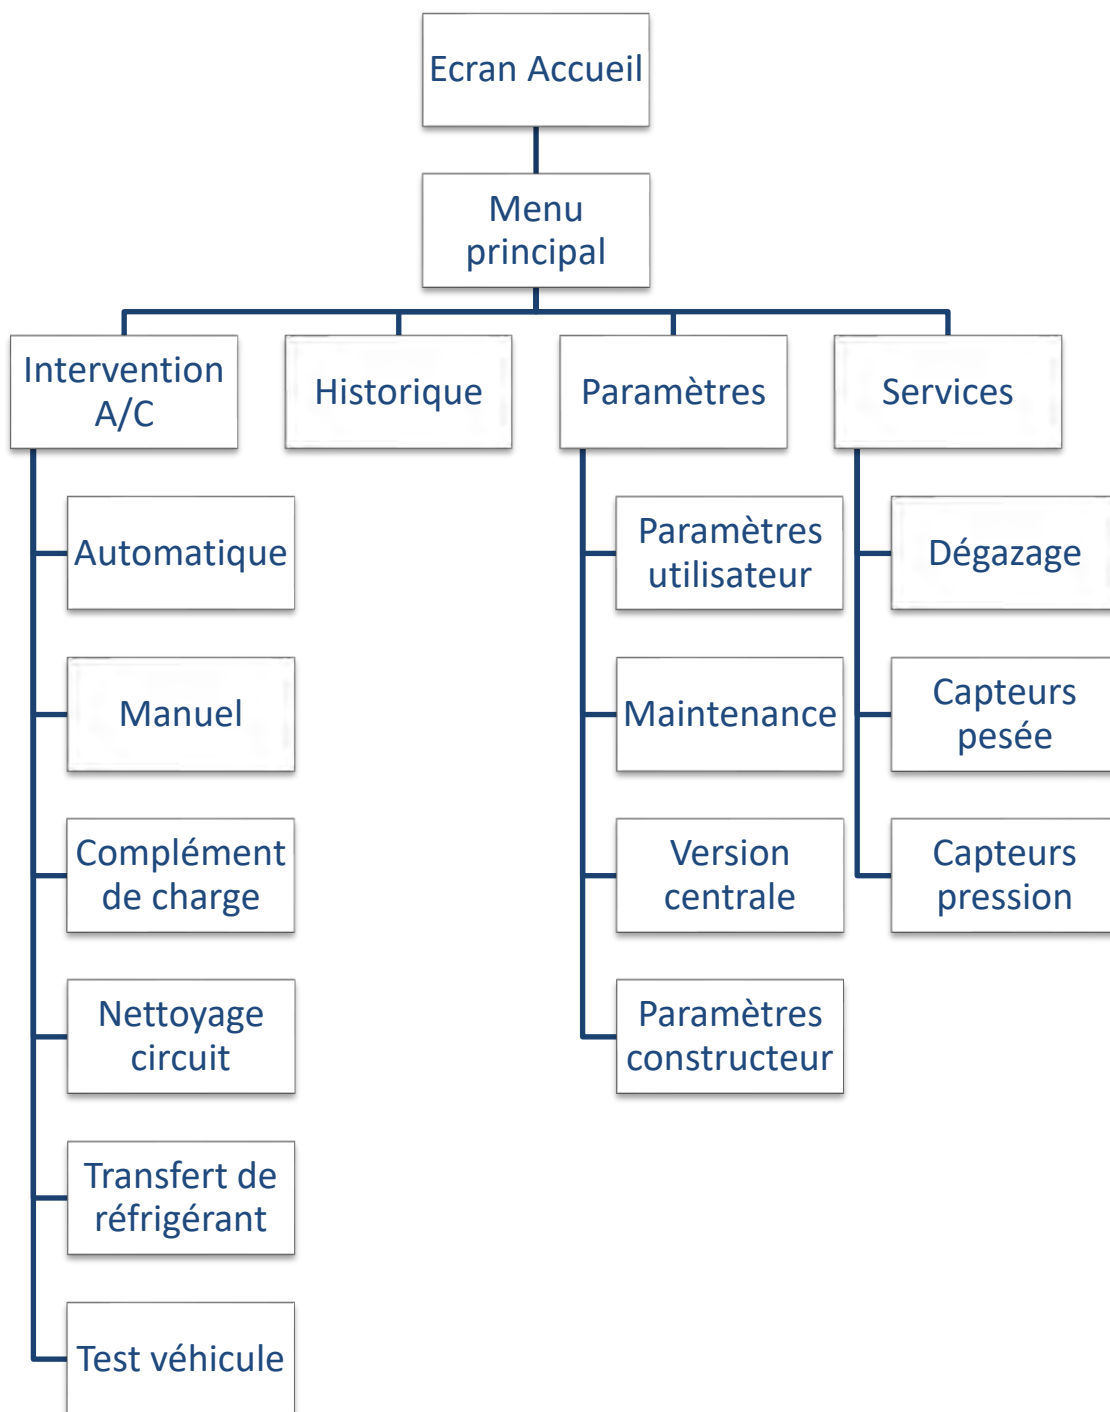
Ecran Accueil

Menu principal

Intervention A/C

Historique

Paramètres

Services

Automatique

Manuel

Complément de charge

Nettoyage circuit

Transfert de réfrigérant

Test véhicule

Paramètres utilisateur

Maintenance

Version centrale

Paramètres constructeur

Dégazage

Capteurs pesée

Capteurs pression